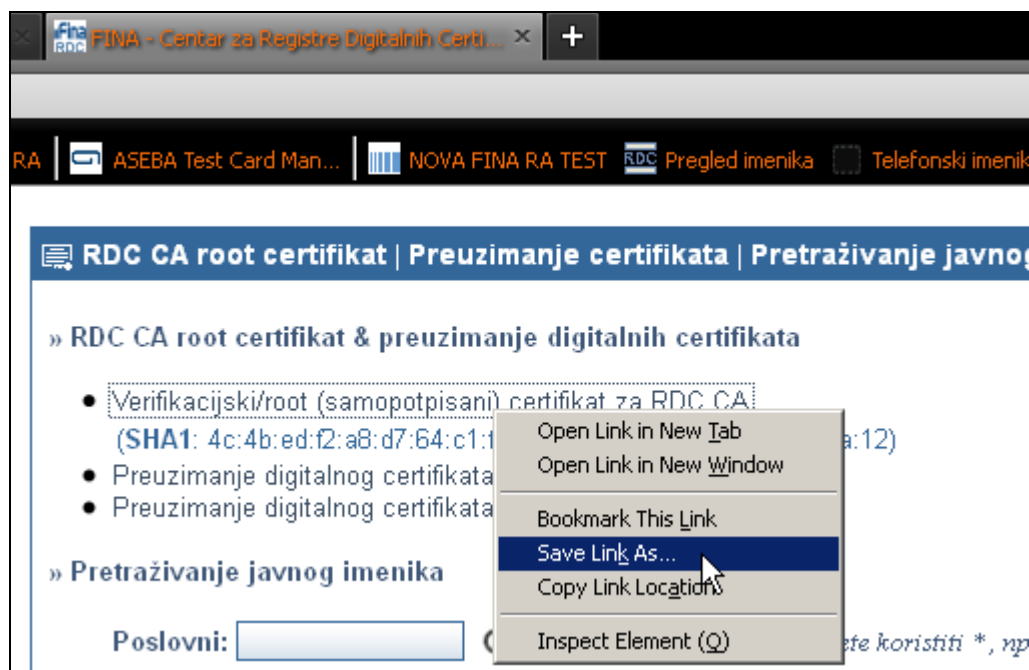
FINA - Centar za Registre Digitalnih Certi... ×

+

RA | ASEBA Test Card Man... | NOVA FINA RA TEST | RDC Pregled imenika | Telefonski imenik

RDC CA root certifikat | Preuzimanje certifikata | Pretraživanje javnog

» RDC CA root certifikat & preuzimanje digitalnih certifikata

- Verifikacijski/root (samopotpisani) certifikat za RDC CA (**SHA1**: 4c:4b:ed:f2:a8:d7:64:c1:f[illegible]a:12)
- Preuzimanje digitalnog certifikata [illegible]
- Preuzimanje digitalnog certifikata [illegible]

Open Link in New Tab
Open Link in New Window
Bookmark This Link
Save Link As...
Copy Link Location
Inspect Element (Q)

» Pretraživanje javnog imenika

Poslovni: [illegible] ete koristiti *, np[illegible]